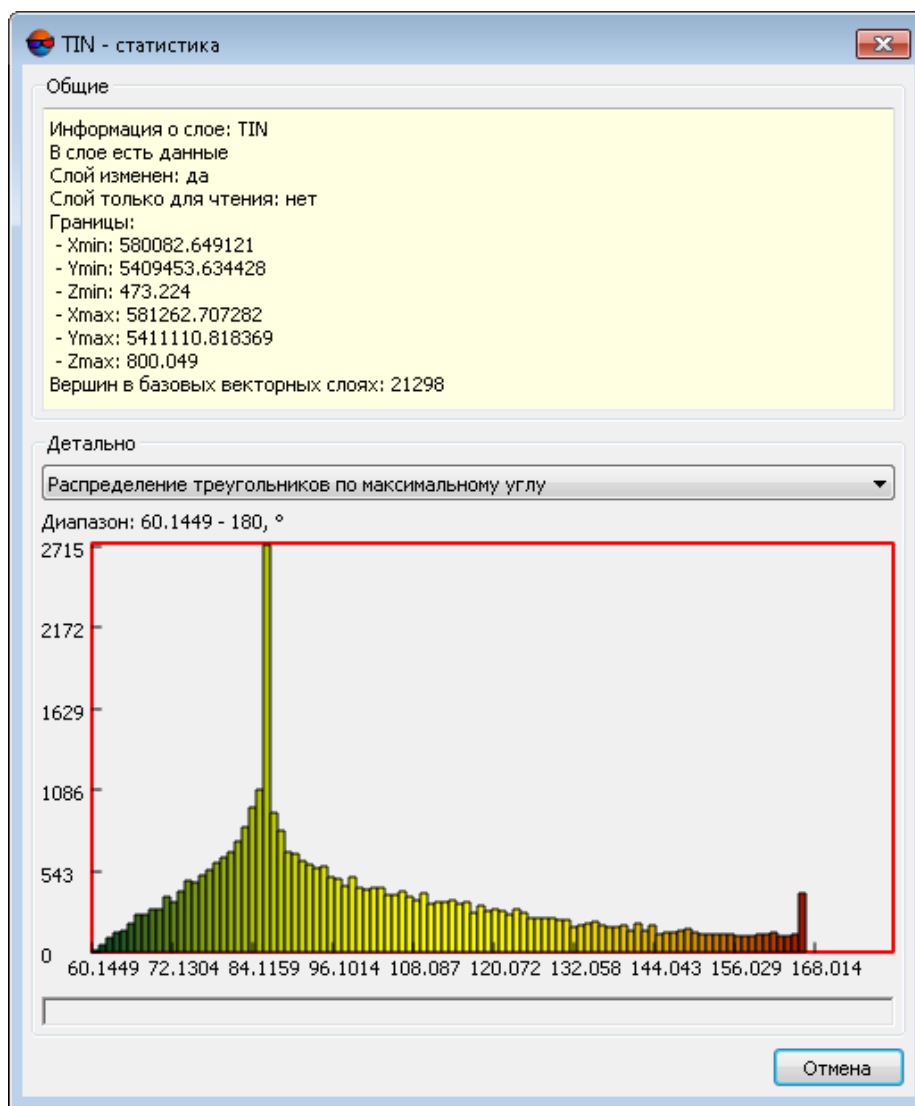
TIN - статистика

Общие

Информация о слое: TIN
В слое есть данные
Слой изменен: да
Слой только для чтения: нет
Границы:
- Xmin: 580082.649121
- Ymin: 5409453.634428
- Zmin: 473.224
- Xmax: 581262.707282
- Ymax: 5411110.818369
- Zmax: 800.049
Вершин в базовых векторных слоях: 21298

Детально

Распределение треугольников по максимальному углу

Диапазон: 60.1449 - 180, °

2715
2172
1629
1086
543
0
60.1449 72.1304 84.1159 96.1014 108.087 120.072 132.058 144.043 156.029 168.014

Отмена